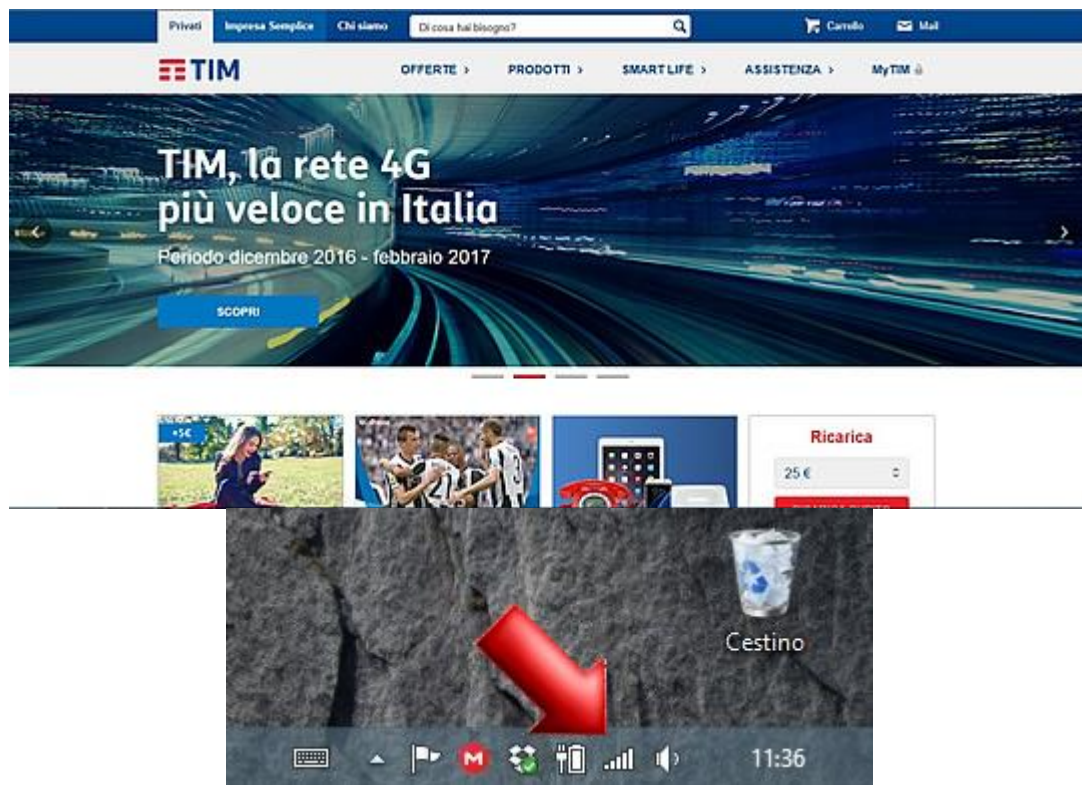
Privati Impresa Semplice Chi siamo Di cosa hai bisogno? Carrello Mail

TIM

OFFERTE › PRODOTTI › SMART LIFE › ASSISTENZA › MyTIM

TIM, la rete 4G più veloce in Italia

Periodo dicembre 2016 - febbraio 2017

SCOPRI

+5€

Ricarica

25 €

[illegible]

Cestino

M

11:36